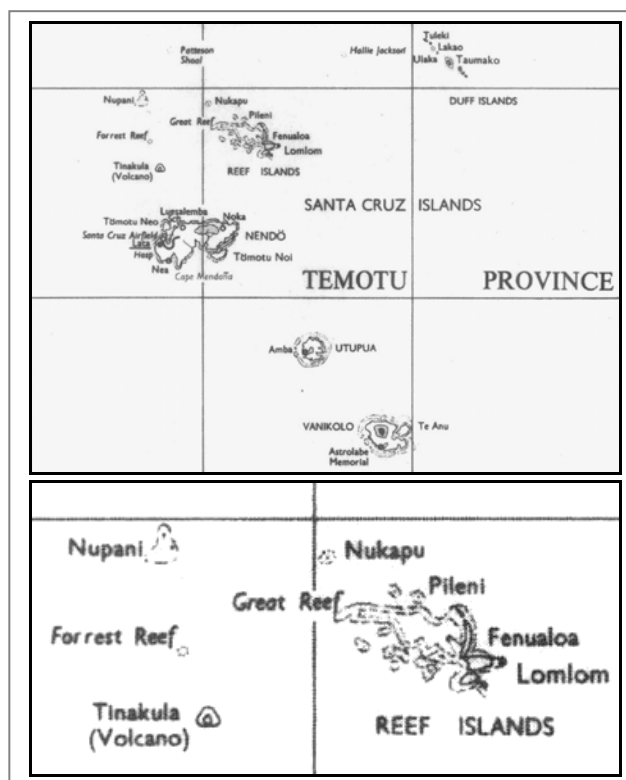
Patteson Shoal

Hallie Jackson

Tuleki
Lakao
Ulaka
Taumako

Nupani
Nukapu
Pileni
Great Reef
Fenualoa
Lomlom

DUFF ISLANDS

Forrest Reef

Tinakula (Volcano)

REEF ISLANDS

SANTA CRUZ ISLANDS

Luesalemba
Tömotu Neo
Noka
Santa Cruz Airfield
Lata
NENDÖ
Tömotu Noi
Nea
Cape Mendaña

TEMOTU PROVINCE

Amba
UTUPUA

VANIKOLO
Te Anu
Astrolabe Memorial

Nupani
Nukapu
Pileni
Great Reef
Forrest Reef
Fenualoa
Lomlom
Tinakula (Volcano)
REEF ISLANDS